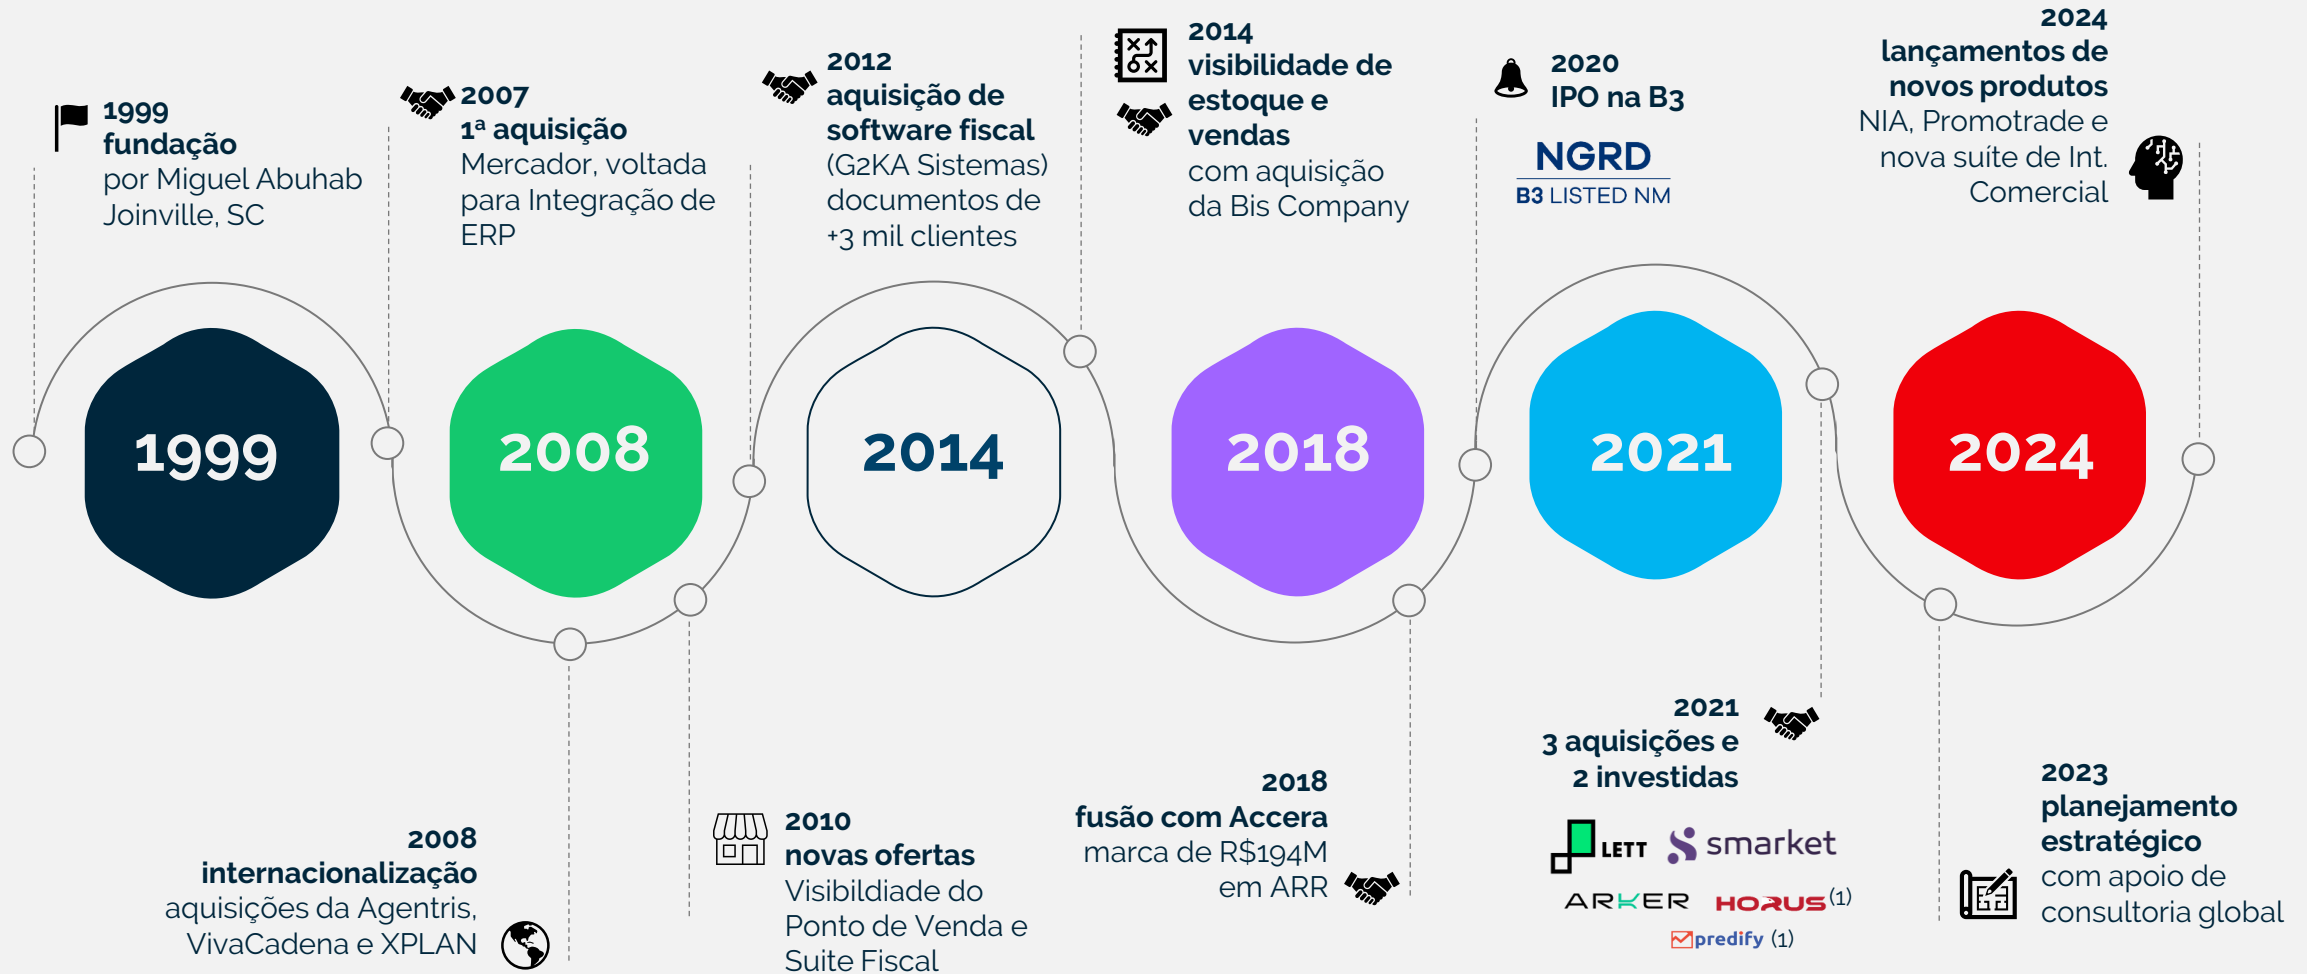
1999
fundação
por Miguel Abuhab
Joinville, SC

2007
1ª aquisição
Mercador, voltada para Integração de ERP

2012
aquisição de software fiscal
(G2KA Sistemas)
documentos de +3 mil clientes

2014
visibilidade de estoque e vendas
com aquisição da Bis Company

2020
IPO na B3

NGRD
B3 LISTED NM

2024
lançamentos de novos produtos
NIA, Promotrade e nova suíte de Int. Comercial

1999

2008

2014

2018

2021

2024

2008
internacionalização
aquisições da Agentris, VivaCadena e XPLAN

2010
novas ofertas
Visibildiade do Ponto de Venda e Suite Fiscal

2018
fusão com Accera
marca de R$194M em ARR

2021
3 aquisições e 2 investidas

LETT smarket
ARKER HORUS (1)
predify (1)

2023
planejamento estratégico
com apoio de consultoria global